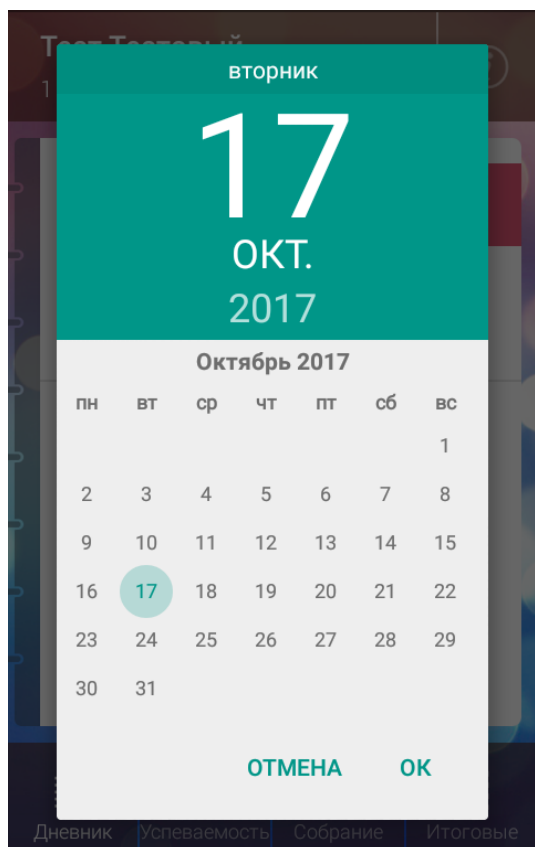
Тест Тестовый
1

вторник
17
ОКТ.
2017

Октябрь 2017

| пн | вт | ср | чт | пт | сб | вс |
|---|---|---|---|---|---|---|
| | | | | | | 1 |
| 2 | 3 | 4 | 5 | 6 | 7 | 8 |
| 9 | 10 | 11 | 12 | 13 | 14 | 15 |
| 16 | 17 | 18 | 19 | 20 | 21 | 22 |
| 23 | 24 | 25 | 26 | 27 | 28 | 29 |
| 30 | 31 | | | | | |

ОТМЕНА OK

Дневник Успеваемость Собрание Итоговые